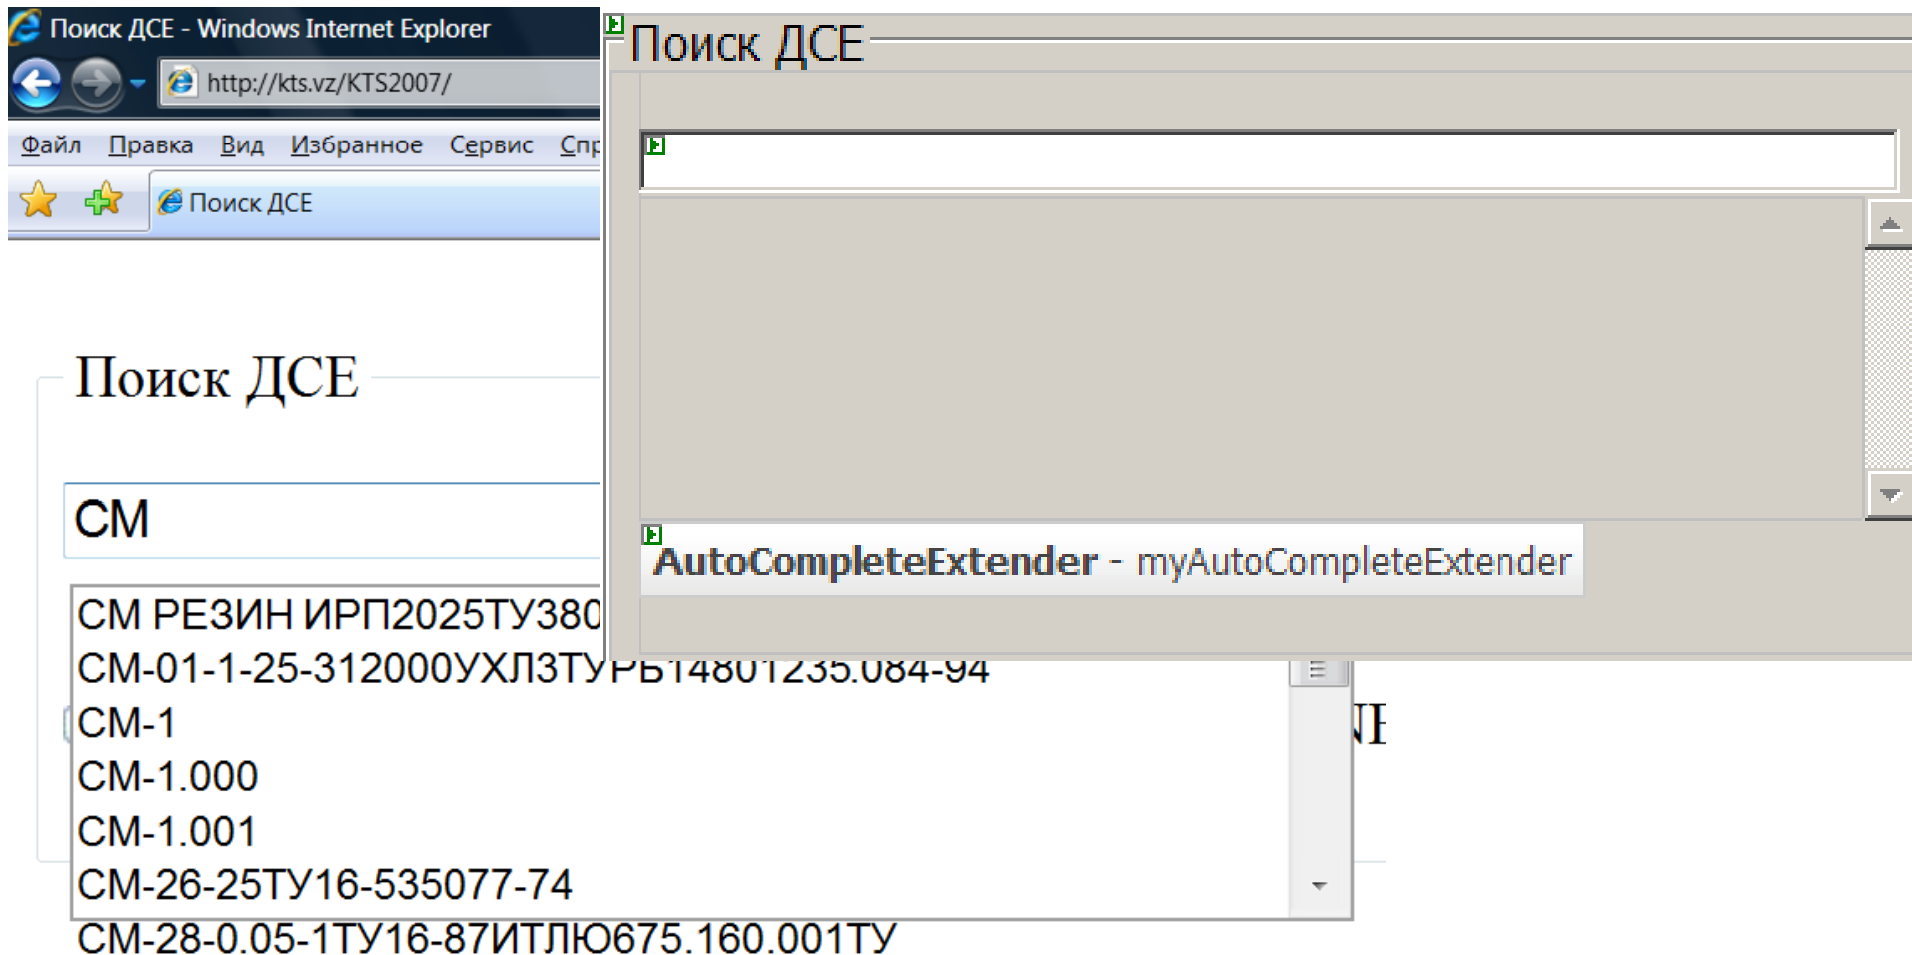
Поиск ДСЕ - Windows Internet Explorer

http://kts.vz/KTS2007/

Файл Правка Вид Избранное Сервис Спр

Поиск ДСЕ

Поиск ДСЕ

СМ

СМ РЕЗИН ИРП2025ТУ380
СМ-01-1-25-312000УХЛ3ТУРБ14801235.084-94
СМ-1
СМ-1.000
СМ-1.001
СМ-26-25ТУ16-535077-74
СМ-28-0.05-1ТУ16-87ИТЛЮ675.160.001ТУ

Поиск ДСЕ

AutoCompleteExtender - myAutoCompleteExtender